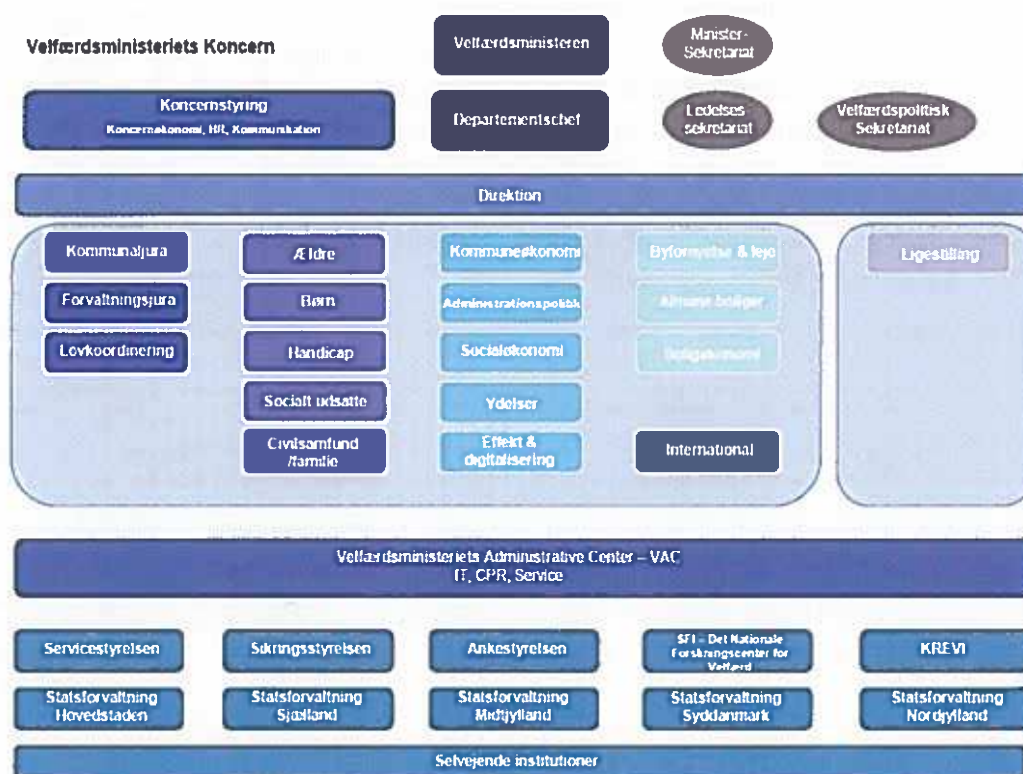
Velfærdsministeriets Koncern

Velfærdsministeren

Minister-Sekretariat

Koncernstyring
Koncernøkonomi, HR, Kommunikation

Departementschef

Ledelses sekretariat

Velfærdspolitisk Sekretariat

Direktion

Kommunaljura

Forvaltningsjura

Lovkoordinering

Ældre

Børn

Handicap

Socialt udsatte

Civilsamfund /familie

Kommuneøkonomi

Administrationspolitik

Socialøkonomi

Ydelser

Effekt & digitalisering

Byfornyelse & leje

Almene boliger

Boligøkonomi

International

Ligestilling

Velfærdsministeriets Administrative Center – VAC
IT, CPR, Service

Servicestyrelsen

Sikringsstyrelsen

Ankestyrelsen

SFI - Det Nationale Forskningscenter for Velfærd

KREVI

Statsforvaltning Hovedstaden

Statsforvaltning Sjælland

Statsforvaltning Midtjylland

Statsforvaltning Syddanmark

Statsforvaltning Nordjylland

Selvejende institutioner